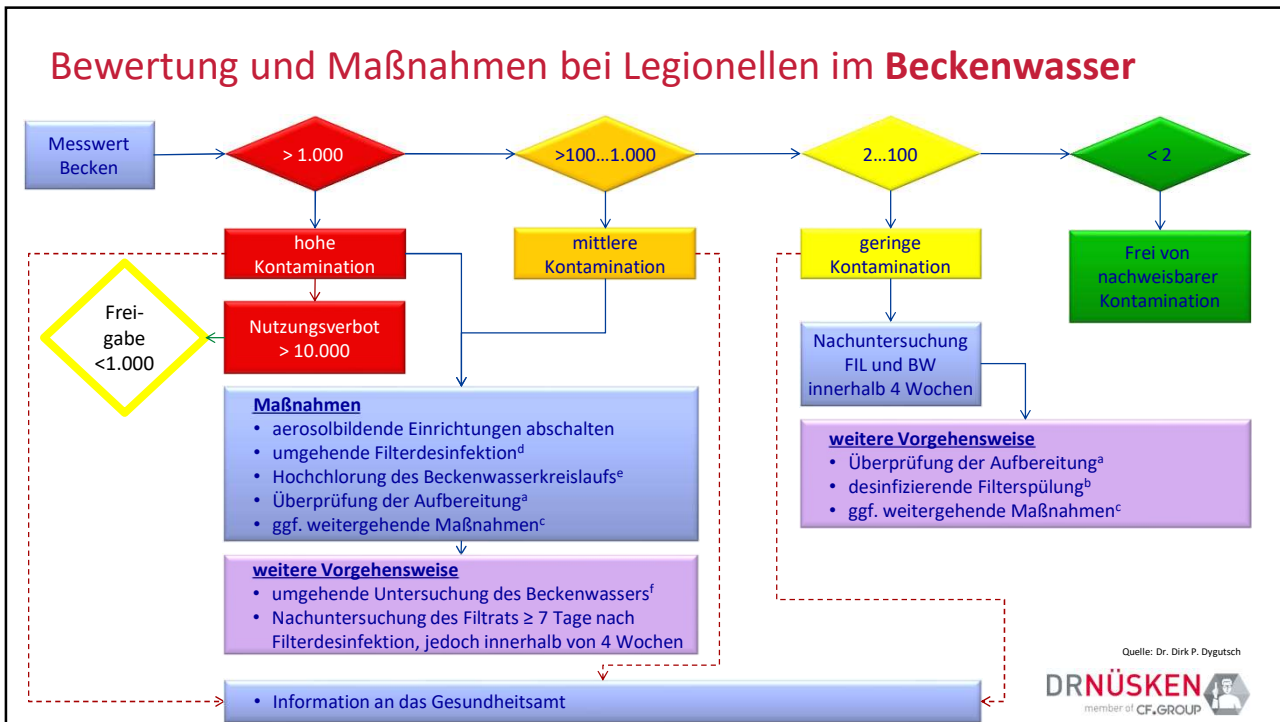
Bewertung und Maßnahmen bei Legionellen im **Beckenwasser**

Messwert Becken

> 1.000

>100…1.000

2…100

< 2

hohe Kontamination

mittlere Kontamination

geringe Kontamination

Frei von nachweisbarer Kontamination

Frei-gabe <1.000

Nutzungsverbot > 10.000

Nachuntersuchung FIL und BW innerhalb 4 Wochen

**Maßnahmen**
• aerosolbildende Einrichtungen abschalten
• umgehende Filterdesinfektion$^d$
• Hochchlorung des Beckenwasserkreislaufs$^e$
• Überprüfung der Aufbereitung$^a$
• ggf. weitergehende Maßnahmen$^c$

**weitere Vorgehensweise**
• Überprüfung der Aufbereitung$^a$
• desinfizierende Filterspülung$^b$
• ggf. weitergehende Maßnahmen$^c$

**weitere Vorgehensweise**
• umgehende Untersuchung des Beckenwassers$^f$
• Nachuntersuchung des Filtrats ≥ 7 Tage nach Filterdesinfektion, jedoch innerhalb von 4 Wochen

Quelle: Dr. Dirk P. Dygutsch

• Information an das Gesundheitsamt

DRNÜSKEN
member of CF.GROUP